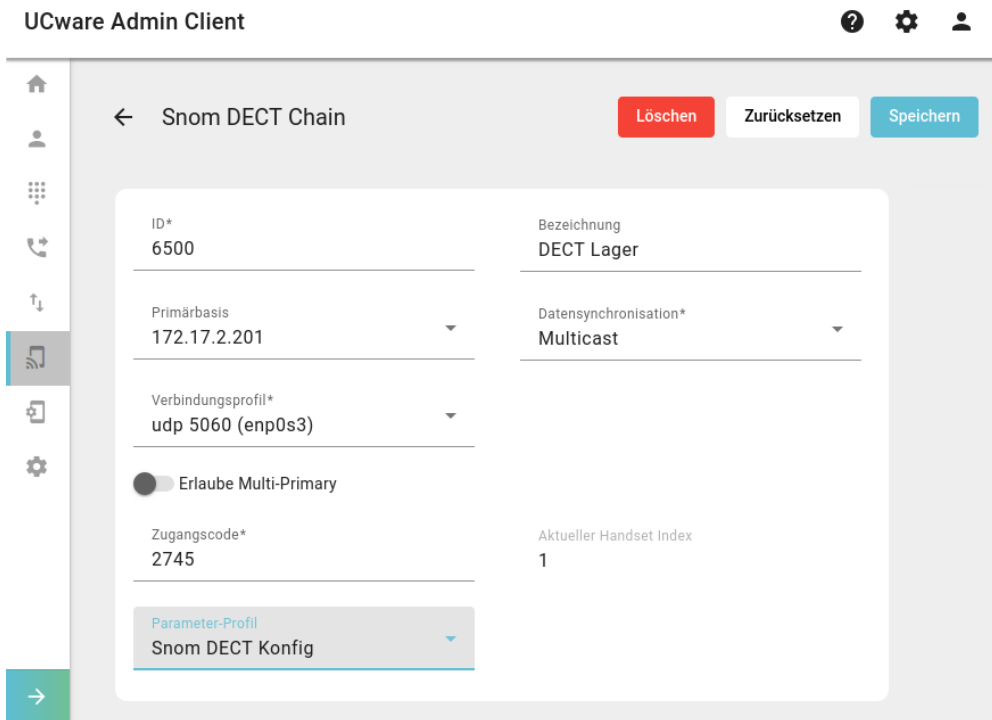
UCware Admin Client

Snom DECT Chain

Löschen

Zurücksetzen

Speichern

ID*
6500

Bezeichnung
DECT Lager

Primärbasis
172.17.2.201

Datensynchronisation*
Multicast

Verbindungsprofil*
udp 5060 (enp0s3)

Erlaube Multi-Primary

Zugangscode*
2745

Aktueller Handset Index
1

Parameter-Profil
Snom DECT Konfig